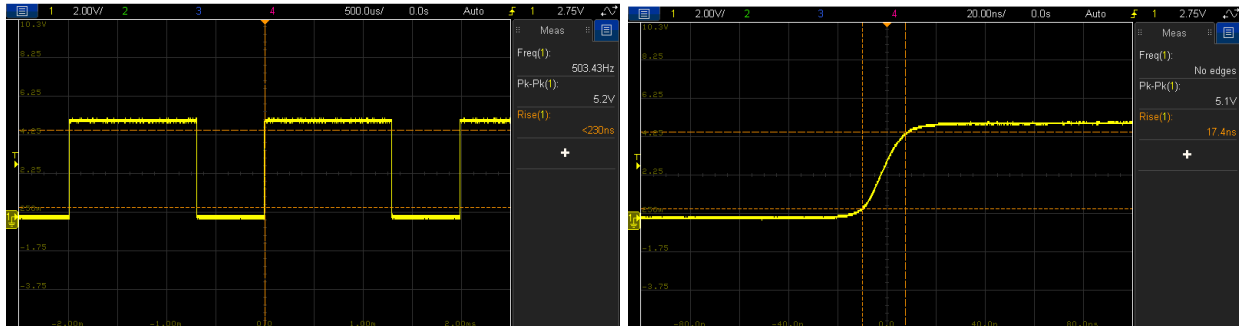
1 2.00V/ 2 3 4 500.0us/ 0.0s Auto 1 2.75V

10.3V
8.25
6.25
4.25
2.25
-1.75
-3.75

-2.00m -1.00m 0.0 1.00m 2.00ms

Meas
Freq(1): 503.43Hz
Pk-Pk(1): 5.2V
Rise(1): <230ns
+

1 2.00V/ 2 3 4 20.00ns/ 0.0s Auto 1 2.75V

10.3V
8.25
6.25
4.25
2.25
-1.75
-3.75

-80.0n -40.0n 0.0 40.0n 80.0ns

Meas
Freq(1): No edges
Pk-Pk(1): 5.1V
Rise(1): 17.4ns
+